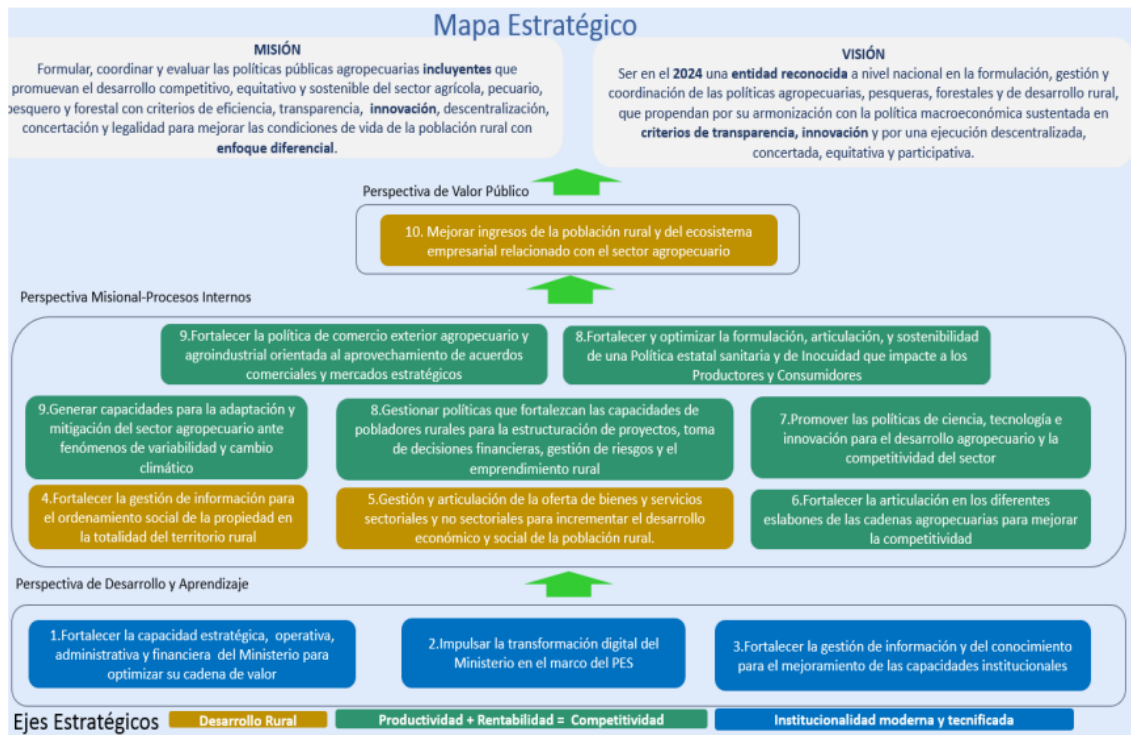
Mapa Estratégico

MISIÓN
Formular, coordinar y evaluar las políticas públicas agropecuarias **incluyentes** que promuevan el desarrollo competitivo, equitativo y sostenible del sector agrícola, pecuario, pesquero y forestal con criterios de eficiencia, transparencia, **innovación**, descentralización, concertación y legalidad para mejorar las condiciones de vida de la población rural con **enfoque diferencial**.

VISIÓN
Ser en el **2024** una **entidad reconocida** a nivel nacional en la formulación, gestión y coordinación de las políticas agropecuarias, pesqueras, forestales y de desarrollo rural, que propendan por su armonización con la política macroeconómica sustentada en **criterios de transparencia, innovación** y por una ejecución descentralizada, concertada, equitativa y participativa.

Perspectiva de Valor Público

10. Mejorar ingresos de la población rural y del ecosistema empresarial relacionado con el sector agropecuario

Perspectiva Misional-Procesos Internos

9.Fortalecer la política de comercio exterior agropecuario y agroindustrial orientada al aprovechamiento de acuerdos comerciales y mercados estratégicos

8.Fortalecer y optimizar la formulación, articulación, y sostenibilidad de una Política estatal sanitaria y de Inocuidad que impacte a los Productores y Consumidores

9.Generar capacidades para la adaptación y mitigación del sector agropecuario ante fenómenos de variabilidad y cambio climático

8.Gestionar políticas que fortalezcan las capacidades de pobladores rurales para la estructuración de proyectos, toma de decisiones financieras, gestión de riesgos y el emprendimiento rural

7.Promover las políticas de ciencia, tecnología e innovación para el desarrollo agropecuario y la competitividad del sector

4.Fortalecer la gestión de información para el ordenamiento social de la propiedad en la totalidad del territorio rural

5.Gestión y articulación de la oferta de bienes y servicios sectoriales y no sectoriales para incrementar el desarrollo económico y social de la población rural.

6.Fortalecer la articulación en los diferentes eslabones de las cadenas agropecuarias para mejorar la competitividad

Perspectiva de Desarrollo y Aprendizaje

1.Fortalecer la capacidad estratégica, operativa, administrativa y financiera del Ministerio para optimizar su cadena de valor

2.Impulsar la transformación digital del Ministerio en el marco del PES

3.Fortalecer la gestión de información y del conocimiento para el mejoramiento de las capacidades institucionales

Ejes Estratégicos Desarrollo Rural Productividad + Rentabilidad = Competitividad Institucionalidad moderna y tecnificada